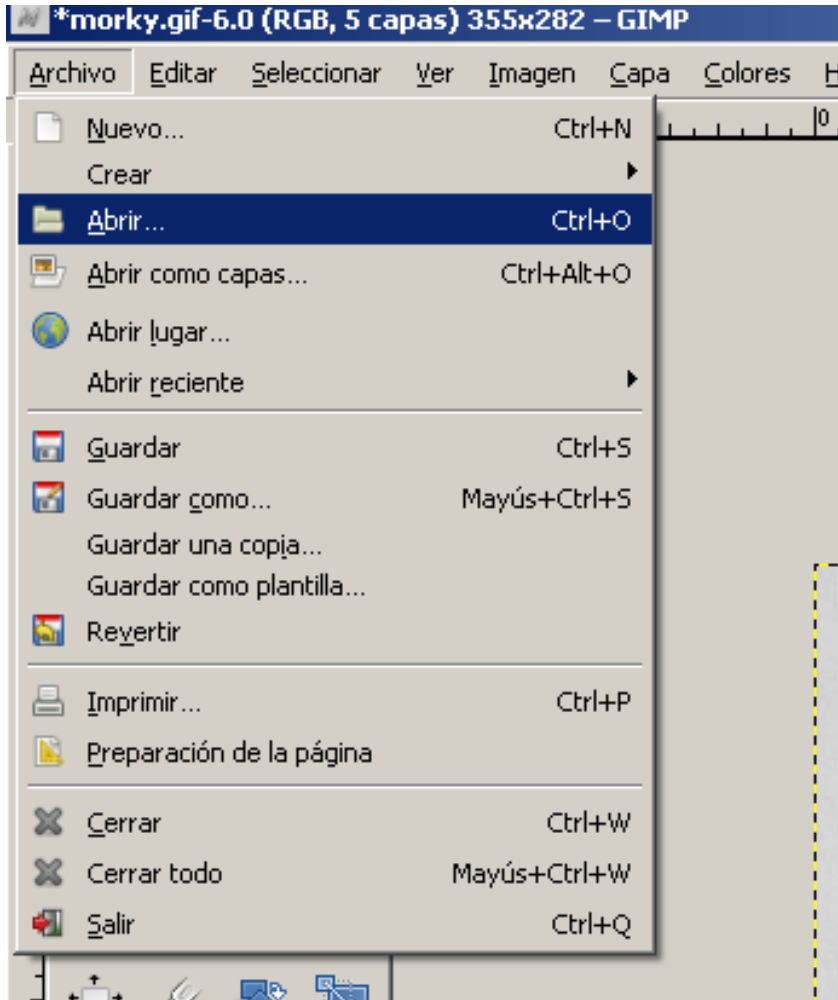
*morky.gif-6.0 (RGB, 5 capas) 355x282 – GIMP

Archivo Editar Seleccionar Ver Imagen Capa Colores H

Nuevo... Ctrl+N
Crear
Abrir... Ctrl+O
Abrir como capas... Ctrl+Alt+O
Abrir lugar...
Abrir reciente

Guardar Ctrl+S
Guardar como... Mayús+Ctrl+S
Guardar una copia...
Guardar como plantilla...
Revertir

Imprimir... Ctrl+P
Preparación de la página

Cerrar Ctrl+W
Cerrar todo Mayús+Ctrl+W
Salir Ctrl+Q

0